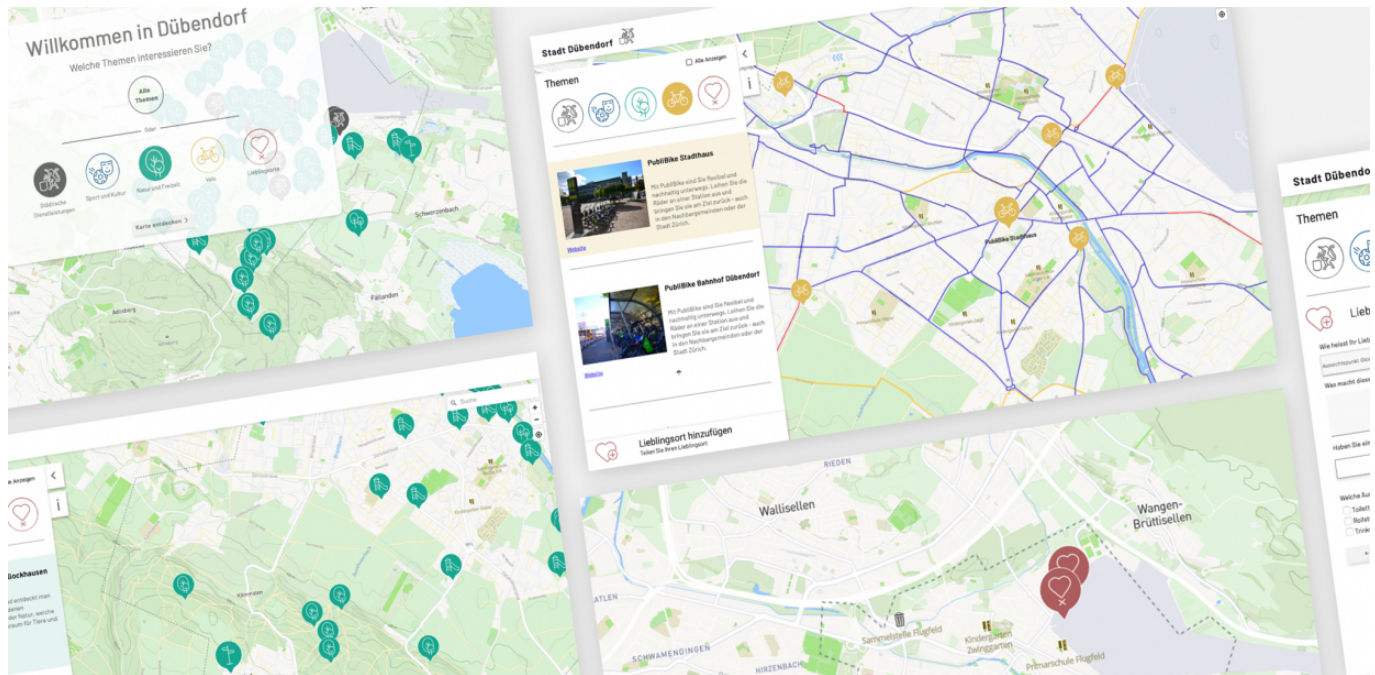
Willkommen in Dübendorf

Welche Themen interessieren Sie?

Alle Themen

Oder

Städtische Dienstleistungen

Sport und Kultur

Natur und Freizeit

Velo

Lieblingsorte

Karte entdecken >

Schwerzenbach

Fällanden

Stadt Dübendorf

Alle Anzeigen

Themen

PubliBike Stadthaus

Mit PubliBike sind Sie flexibel und nachhaltig unterwegs. Leihen Sie die Räder an einer Station aus und bringen Sie sie am Ziel zurück - auch in den Nachbargemeinden oder der Stadt Zürich.

Website

PubliBike Bahnhof Dübendorf

Mit PubliBike sind Sie flexibel und nachhaltig unterwegs. Leihen Sie die Räder an einer Station aus und bringen Sie sie am Ziel zurück - auch in den Nachbargemeinden oder der Stadt Zürich.

Website

Lieblingsort hinzufügen

Teilen Sie Ihren Lieblingsort

PubliBike Stadthaus

Stadt Dübendorf

Themen

Lieb

Wie heisst Ihr Lieb

Was macht diese

Haben Sie ein

Welche Au

Toilet

Rollst

Trink

Suche

e Anzeigen

Gockhausen

RIEDEN

Wallisellen

Wangen-Brüttisellen

Sammelstelle Flugfeld

Kindergarten Zwinggarten

Primarschule Flugfeld

SCHWAMENDINGEN

HIRZENBACH

ATLEN